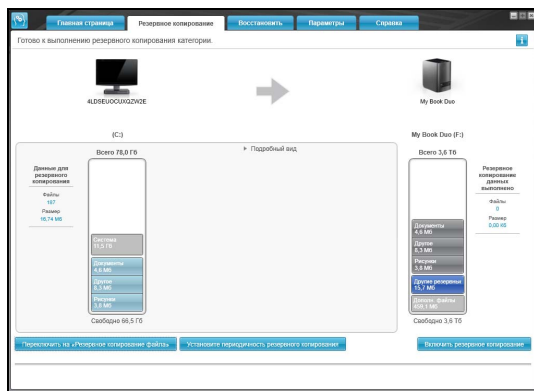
Главная страница
Резервное копирование
Восстановить
Параметры
Справка

Готово к выполнению резервного копирования категории.

4LDSEUOCUXQZW2E

My Book Duo

(C:)

▸ Подробный вид

My Book Duo (F:)

Всего 78,0 Гб

Данные для резервного копирования

Файлы
167

Размер
16,74 Мб

Система
11,5 Гб

Документы
4,6 Мб

Другое
6,3 Мб

Рисунки
3,6 Мб

Свободно 66,5 Гб

Всего 3,6 Тб

Резервное копирование данных выполнено

Файлы
0

Размер
0,00 Кб

Документы
4,6 Мб

Другое
6,3 Мб

Рисунки
3,6 Мб

Другие резервные
15,7 Мб

Дополн. файлы
459,1 Мб

Свободно 3,6 Тб

Переключить на «Резервное копирование файла»

Установите периодичность резервного копирования

Включить резервное копирование